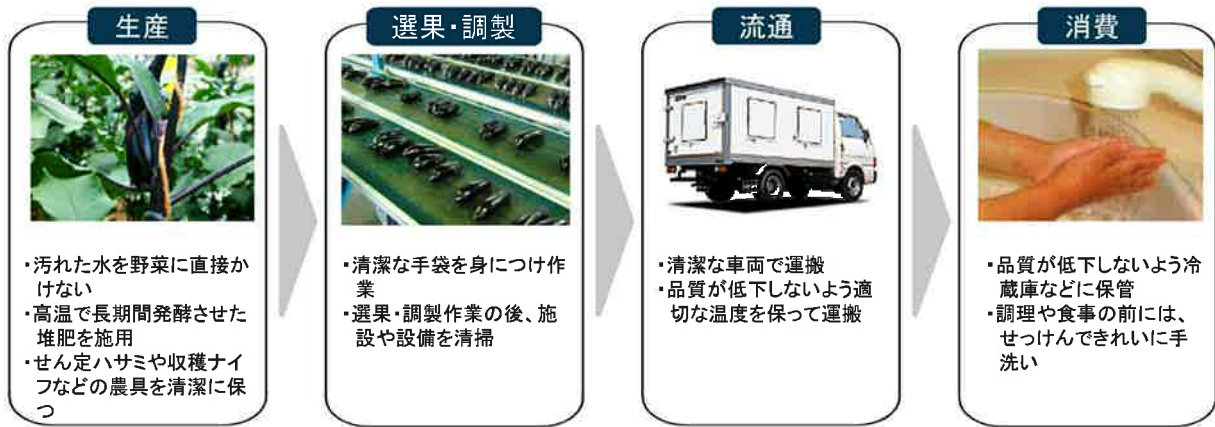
生産

・汚れた水を野菜に直接かけない
・高温で長期間発酵させた堆肥を施用
・せん定ハサミや収穫ナイフなどの農具を清潔に保つ

選果・調製

・清潔な手袋を身につけ作業
・選果・調製作業の後、施設や設備を清掃

流通

・清潔な車両で運搬
・品質が低下しないよう適切な温度を保って運搬

消費

・品質が低下しないよう冷蔵庫などに保管
・調理や食事の前には、せっけんできれいに手洗い